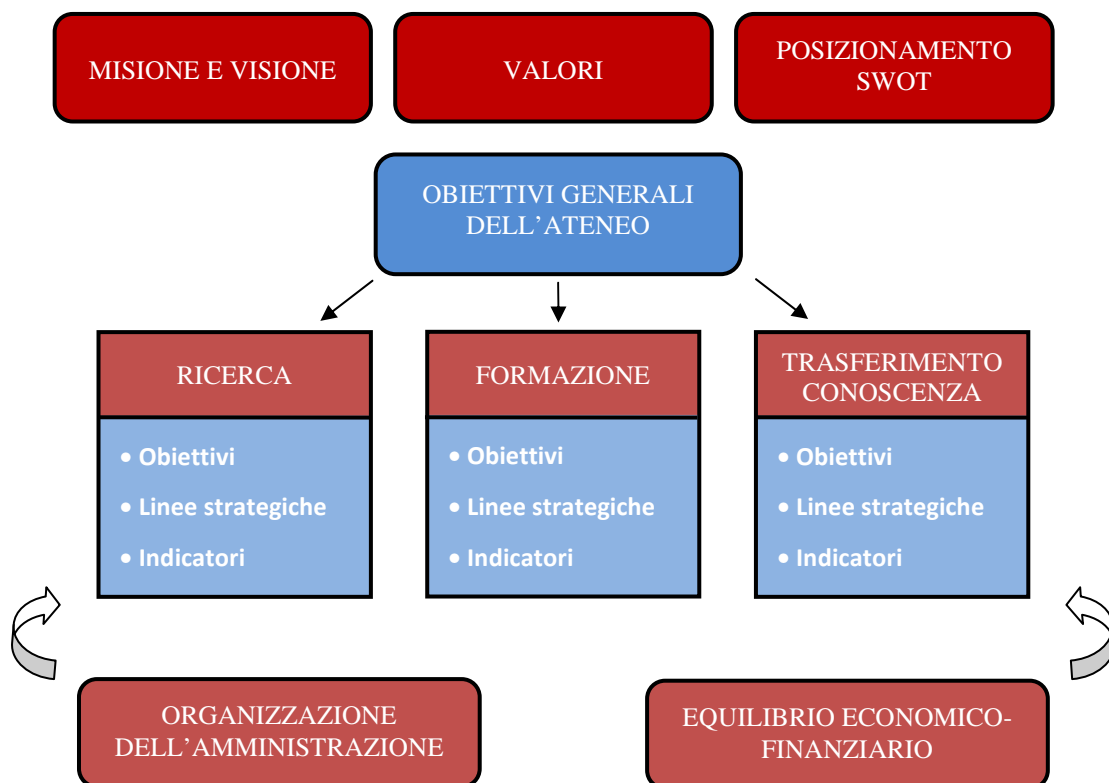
MISIONE E VISIONE

VALORI

POSIZIONAMENTO SWOT

OBIETTIVI GENERALI DELL’ATENEO

RICERCA

• Obiettivi
• Linee strategiche
• Indicatori

FORMAZIONE

• Obiettivi
• Linee strategiche
• Indicatori

TRASFERIMENTO CONOSCENZA

• Obiettivi
• Linee strategiche
• Indicatori

ORGANIZZAZIONE DELL’AMMINISTRAZIONE

EQUILIBRIO ECONOMICO-FINANZIARIO